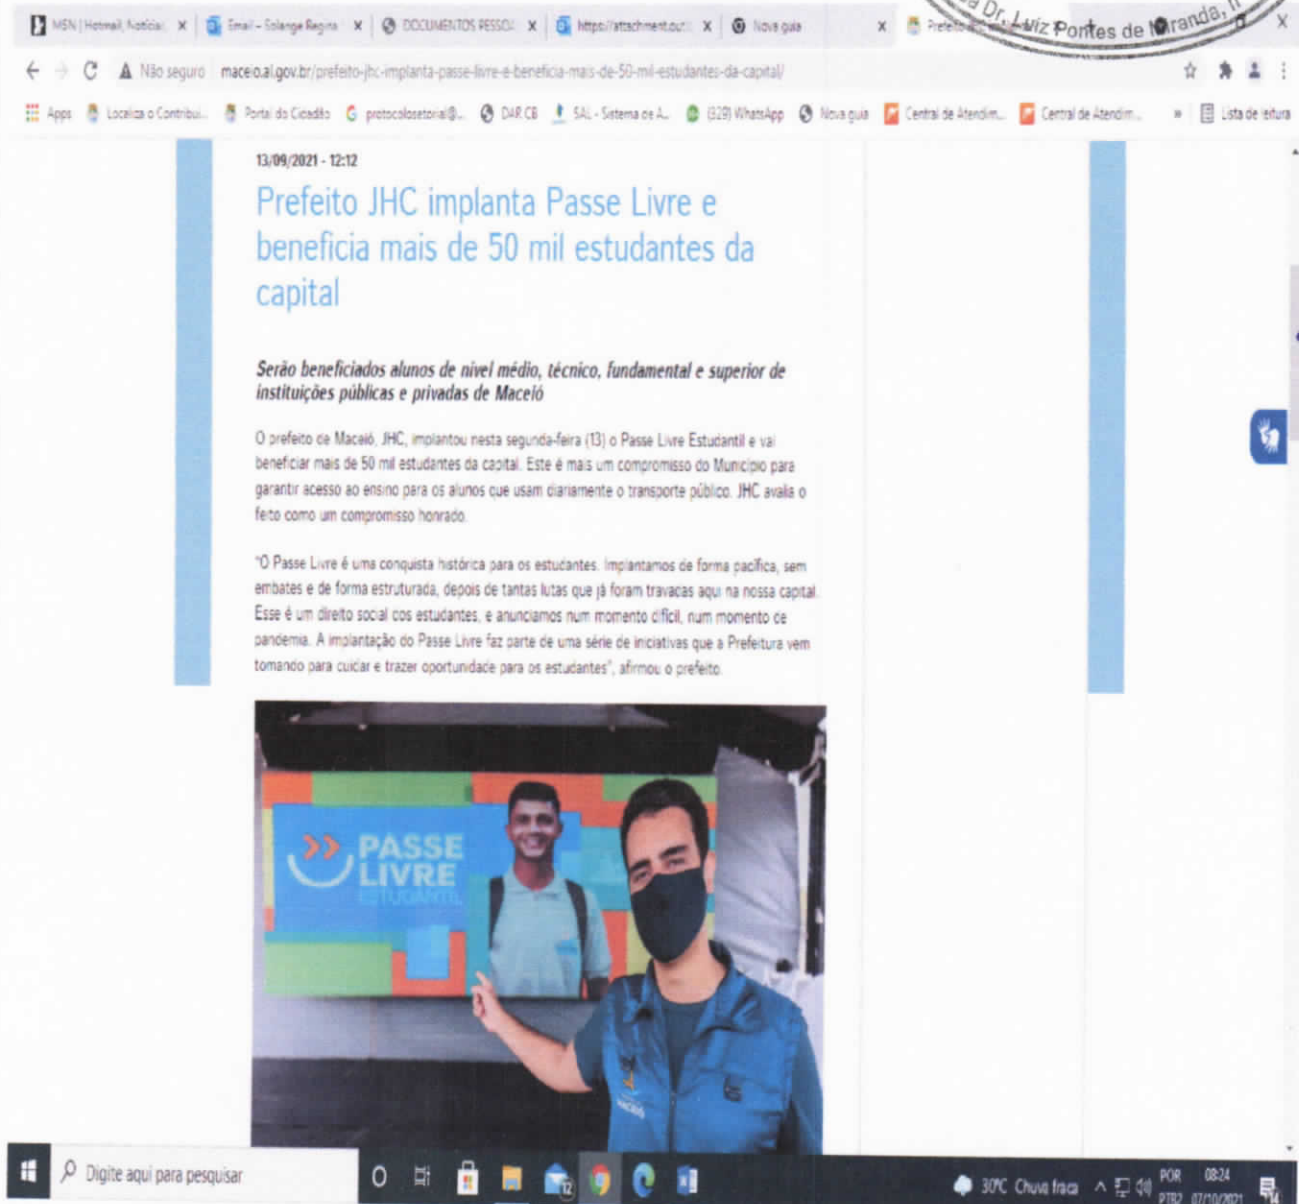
MSN | Hotmail, Notícias × Email - Solange Regina × DOCUMENTOS PESSO × https://attachment.out × Nova guia × Prefeito × Dr. Luiz Pontes de Miranda

Não seguro maceio.al.gov.br/prefeito-jhc-implanta-passe-livre-e-beneficia-mais-de-50-mil-estudantes-da-capital/

Apps Localiza o Contribui... Portal do Cidadão protocolosetorial@... DAR CB SAL - Sistema de A... (329) WhatsApp Nova guia Central de Atendim... Central de Atendim... Lista de leitura

13/09/2021 - 12:12

Prefeito JHC implanta Passe Livre e beneficia mais de 50 mil estudantes da capital

Serão beneficiados alunos de nível médio, técnico, fundamental e superior de instituições públicas e privadas de Maceió

O prefeito de Maceió, JHC, implantou nesta segunda-feira (13) o Passe Livre Estudantil e vai beneficiar mais de 50 mil estudantes da capital. Este é mais um compromisso do Município para garantir acesso ao ensino para os alunos que usam diariamente o transporte público. JHC avalia o feito como um compromisso honrado.

"O Passe Livre é uma conquista histórica para os estudantes. Implantamos de forma pacífica, sem embates e de forma estruturada, depois de tantas lutas que já foram travadas aqui na nossa capital. Esse é um direito social dos estudantes, e anunciamos num momento difícil, num momento de pandemia. A implantação do Passe Livre faz parte de uma série de iniciativas que a Prefeitura vem tomando para cuidar e trazer oportunidade para os estudantes", afirmou o prefeito.

PASSE LIVRE ESTUDANTIL

Digite aqui para pesquisar

30°C Chuva fraca POR PTB2 08:24 07/10/2021